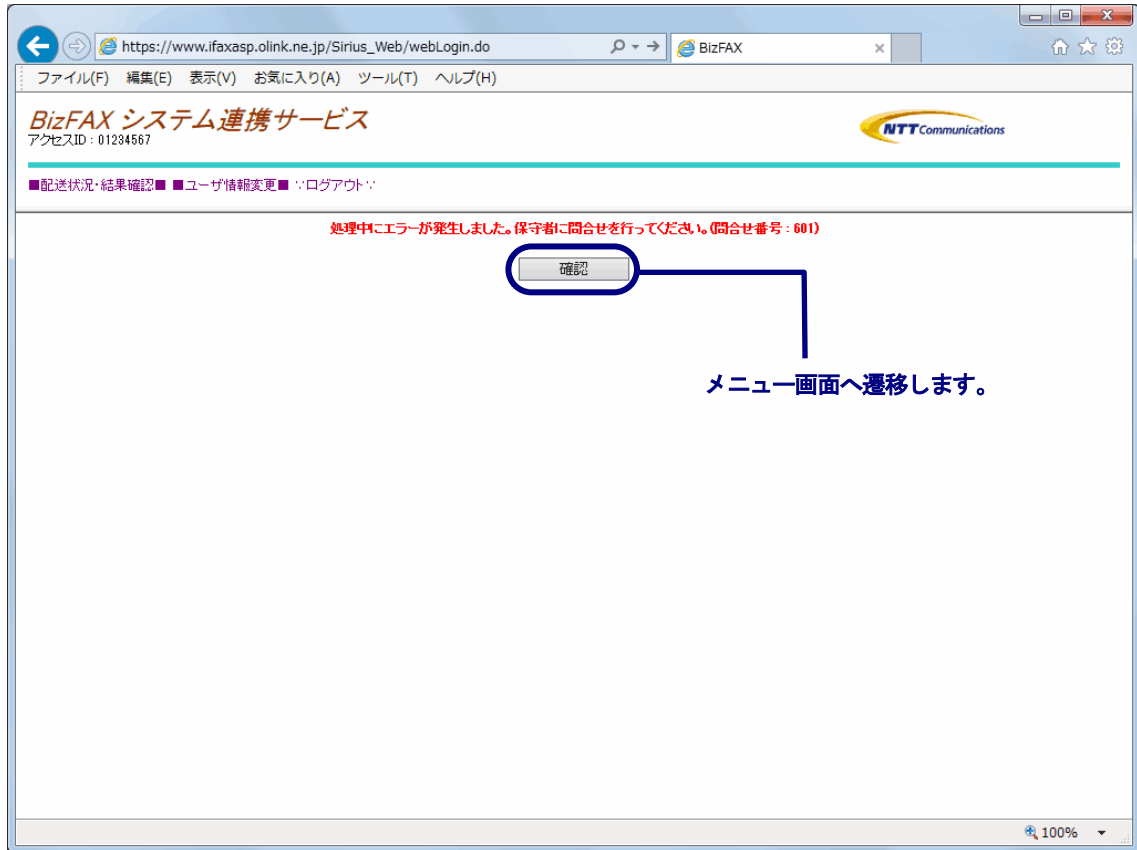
https://www.ifaxasp.olink.ne.jp/Sirius_Web/webLogin.do

BizFAX

ファイル(F) 編集(E) 表示(V) お気に入り(A) ツール(T) ヘルプ(H)

BizFAX システム連携サービス
アクセスID：01234567

NTT Communications

■配送状況・結果確認■ ■ユーザ情報変更■ ∵ログアウト∵

処理中にエラーが発生しました。保守者に問合せを行ってください。(問合せ番号：601)

確認

メニュー画面へ遷移します。

100%